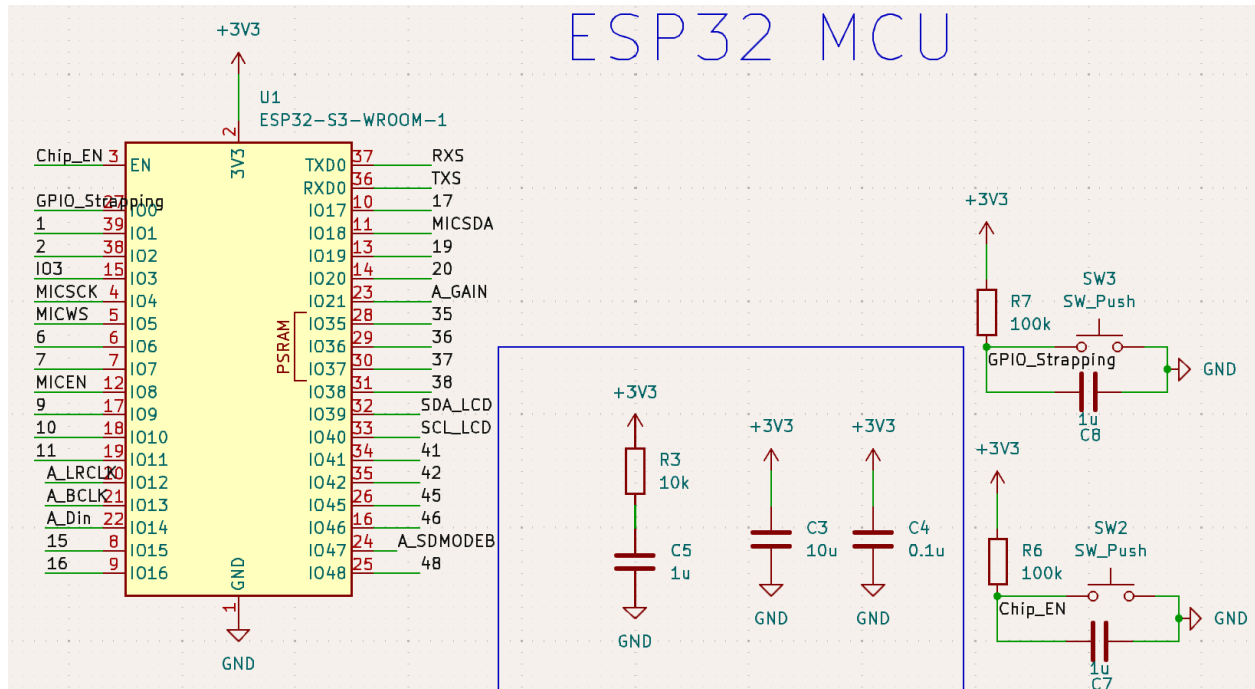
ESP32 MCU

+3V3
U1
ESP32-S3-WROOM-1
2
3V3

Chip_EN 3 EN
GPIO_Strapping 27 IO0
1 39 IO1
2 38 IO2
IO3 15 IO3
MICSCK 4 IO4
MICWS 5 IO5
6 6 IO6
7 7 IO7
MICEN 12 IO8
9 17 IO9
10 18 IO10
11 19 IO11
A_LRCLK 20 IO12
A_BCLK 21 IO13
A_Din 22 IO14
15 8 IO15
16 9 IO16

TXD0 37 RXS
RXD0 36 TXS
IO17 10 17
IO18 11 MICSDA
IO19 13 19
IO20 14 20
IO21 23 A_GAIN
IO35 28 35
IO36 29 36
IO37 30 37
IO38 31 38
IO39 32 SDA_LCD
IO40 33 SCL_LCD
IO41 34 41
IO42 35 42
IO45 26 45
IO46 16 46
IO47 24 A_SDMODEB
IO48 25 48

PSRAM

GND
1
GND

+3V3
R3
10k
C5
1u
GND

+3V3
C3
10u
GND

+3V3
C4
0.1u
GND

+3V3
R7
100k
SW3
SW_Push
GPIO_Strapping
GND
1u
C8

+3V3
R6
100k
SW2
SW_Push
Chip_EN
GND
1u
C7